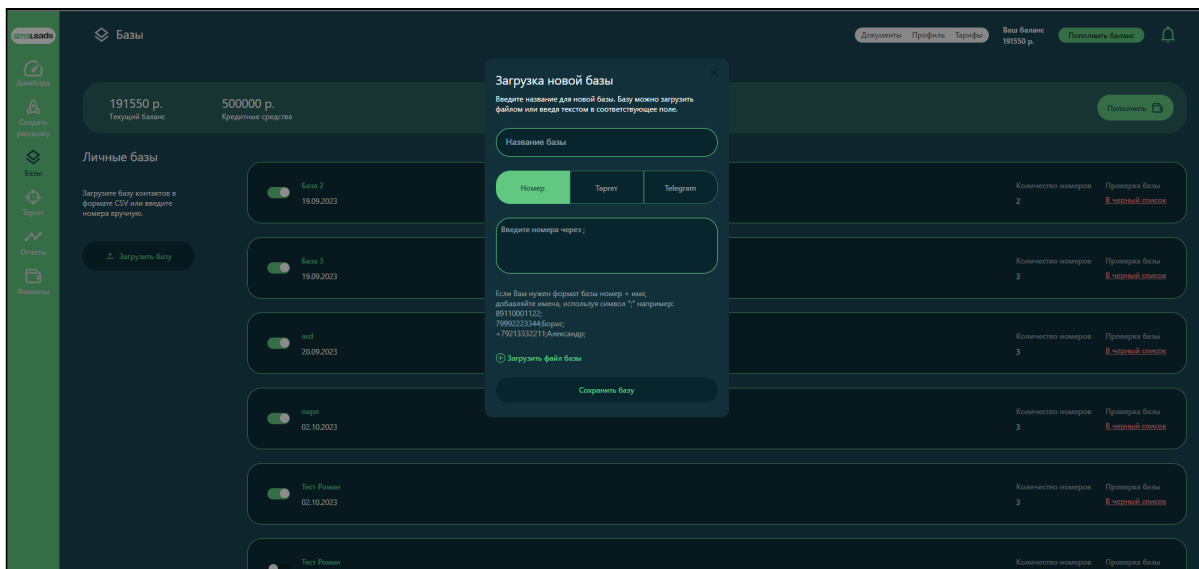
smsLeads

Дашборд

Создать рассылку

Базы

Таргет

Отчеты

Финансы

Базы

Документы Профиль Тарифы

Ваш баланс
191550 р.

Пополнить баланс

191550 р.
Текущий баланс

500000 р.
Кредитные средства

Пополнить

Личные базы

Загрузите базу контактов в формате CSV или введите номера вручную.

Загрузить базу

База 2
19.09.2023

База 3
19.09.2023

asd
20.09.2023

парп
02.10.2023

Тест Роман
02.10.2023

Тест Роман

Количество номеров 2
Проверка базы
В черный список

Количество номеров 3
Проверка базы
В черный список

Количество номеров 3
Проверка базы
В черный список

Количество номеров 3
Проверка базы
В черный список

Количество номеров 3
Проверка базы
В черный список

Количество номеров
Проверка базы

Загрузка новой базы

Введите название для новой базы. Базу можно загрузить файлом или введя текстом в соответствующее поле.

Название базы

Номер
Таргет
Telegram

Введите номера через ;

Если Вам нужен формат базы номер + имя, добавляйте имена, используя символ ";" например:
89110001122;
79992223344;Борис;
+79213332211;Александр;

Загрузить файл базы

Сохранить базу